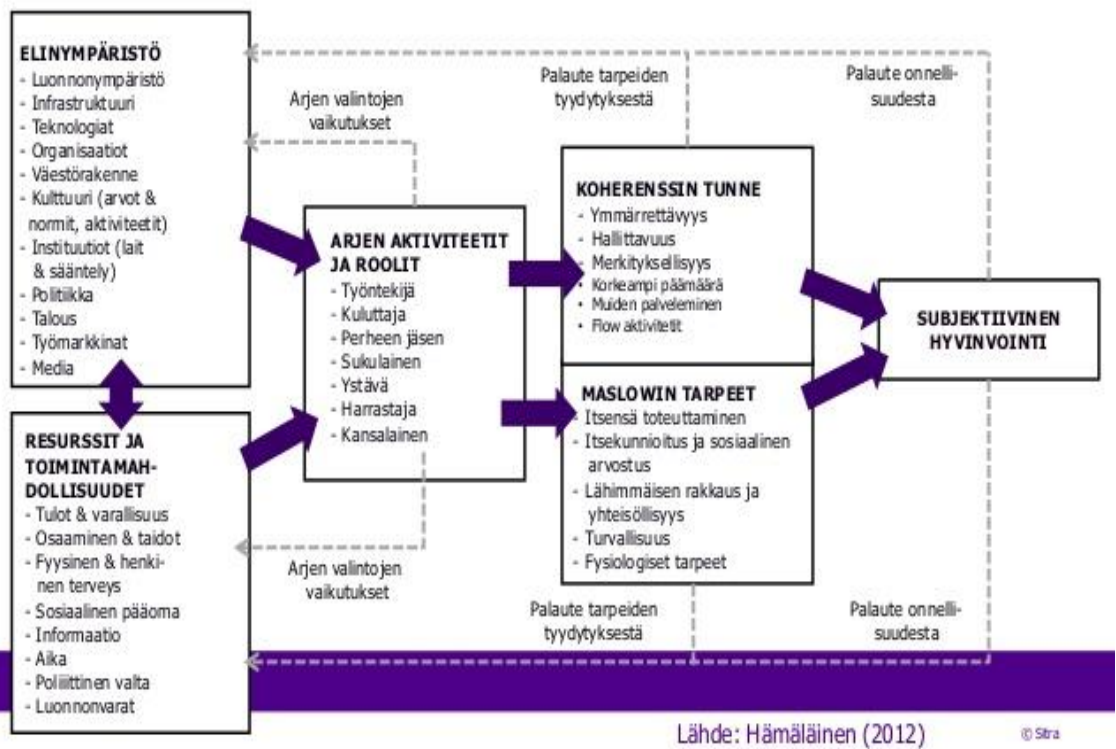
ELINYMPÄRISTÖ
- Luonnonympäristö
- Infrastruktuuri
- Teknologiat
- Organisaatiot
- Väestörakenne
- Kulttuuri (arvot & normit, aktiviteetit)
- Instituutiot (lait & sääntely)
- Politiikka
- Talous
- Työmarkkinat
- Media

Arjen valintojen vaikutukset

Palaute tarpeiden tyydytyksestä

Palaute onnellisuudesta

ARJEN AKTIVITEETIT JA ROOLIT
- Työntekijä
- Kuluttaja
- Perheen jäsen
- Sukulainen
- Ystävä
- Harrastaja
- Kansalainen

KOHERENSSIN TUNNE
- Ymmärrettävyys
- Hallittavuus
- Merkityksellisyys
• Korkeampi päämäärä
• Muiden palveleminen
• Flow aktiviteetit

SUBJEKTIIVINEN HYVINVOINTI

MASLOWIN TARPEET
- Itsensä toteuttaminen
- Itsekunnioitus ja sosiaalinen arvostus
- Lähimmäisen rakkaus ja yhteisöllisyys
- Turvallisuus
- Fysiologiset tarpeet

RESURSSIT JA TOIMINTAMAHDOLLISUUDET
- Tulot & varallisuus
- Osaaminen & taidot
- Fyysinen & henkinen terveys
- Sosiaalinen pääoma
- Informaatio
- Aika
- Poliittinen valta
- Luonnonvarat

Arjen valintojen vaikutukset

Palaute tarpeiden tyydytyksestä

Palaute onnellisuudesta

Lähde: Hämäläinen (2012)

© Sitra